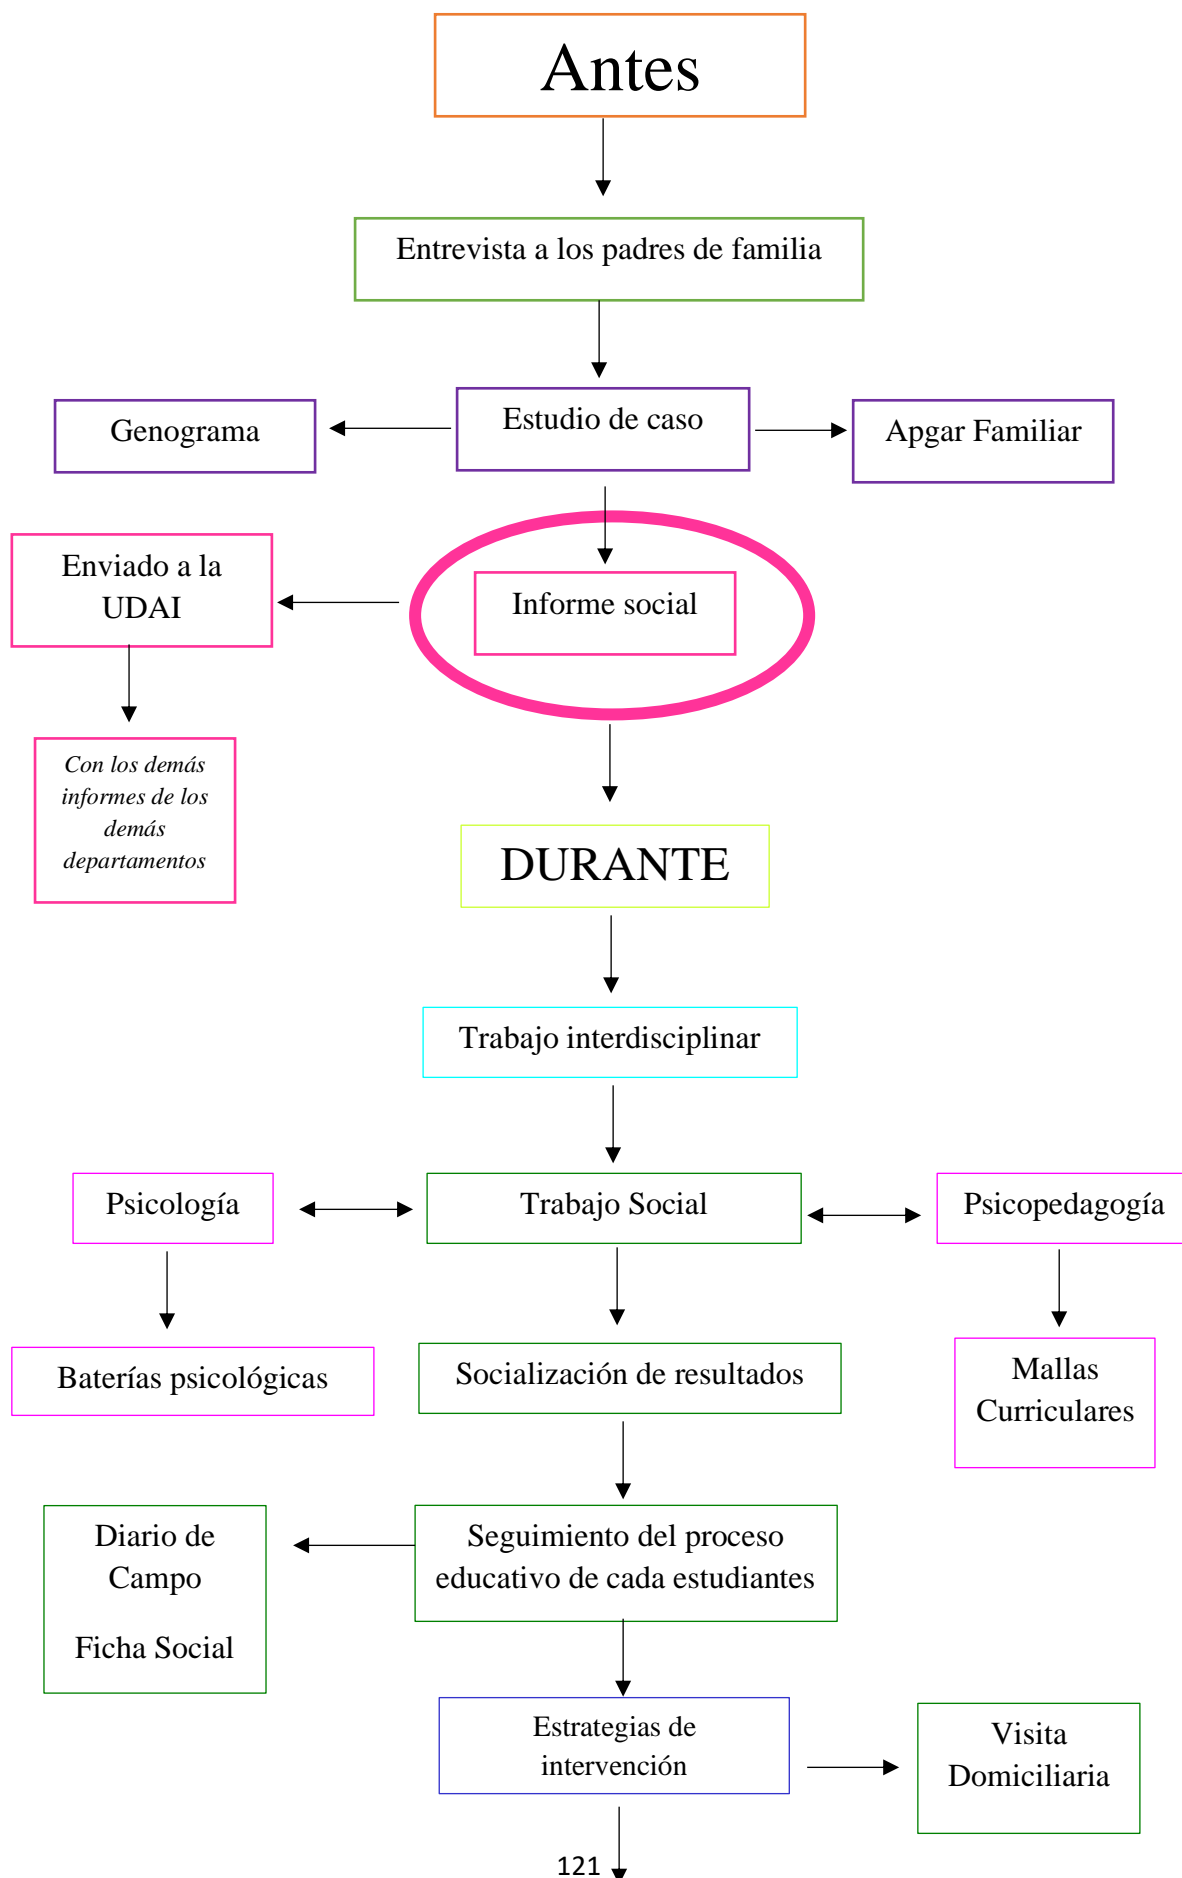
Antes

Entrevista a los padres de familia

Genograma

Estudio de caso

Apgar Familiar

Enviado a la UDAI

Informe social

*Con los demás informes de los demás departamentos*

DURANTE

Trabajo interdisciplinar

Psicología

Trabajo Social

Psicopedagogía

Baterías psicológicas

Socialización de resultados

Mallas Curriculares

Diario de Campo

Ficha Social

Seguimiento del proceso educativo de cada estudiantes

Estrategias de intervención

Visita Domiciliaria

121